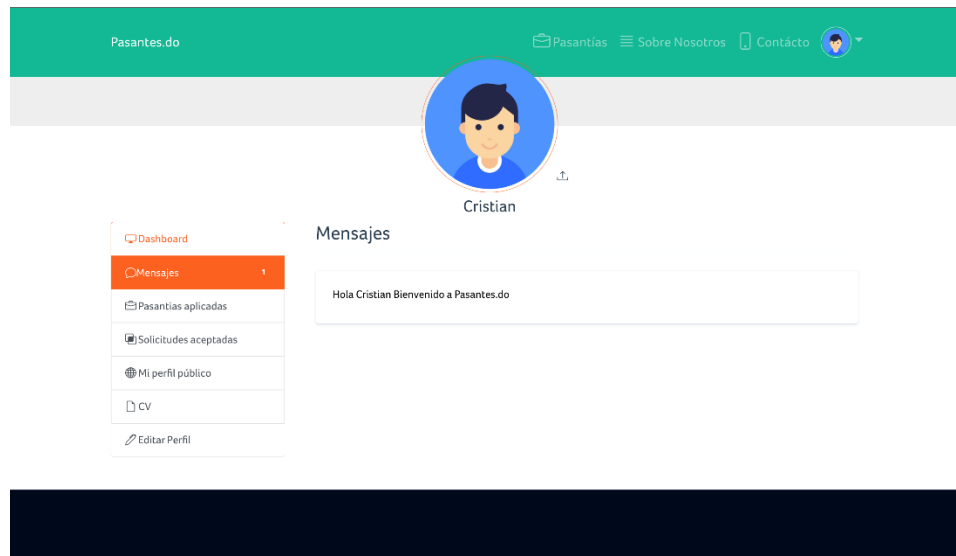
Pasantes.do

Pasantías Sobre Nosotros Contácto

Cristian

Dashboard
Mensajes 1
Pasantias aplicadas
Solicitudes aceptadas
Mi perfil público
CV
Editar Perfil

Mensajes

Hola Cristian Bienvenido a Pasantes.do